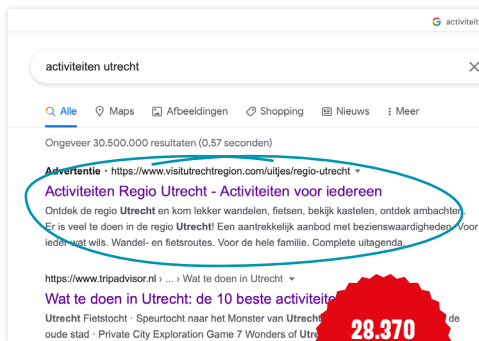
activiteit

activiteiten utrecht

Alle Maps Afbeeldingen Shopping Nieuws Meer

Ongeveer 30.500.000 resultaten (0,57 seconden)

Advertentie · https://www.visitutrechtregion.com/uitjes/regio-utrecht

Activiteiten Regio Utrecht - Activiteiten voor iedereen

Ontdek de regio Utrecht en kom lekker wandelen, fietsen, bekijk kastelen, ontdek ambachten. Er is veel te doen in de regio Utrecht! Een aantrekkelijk aanbod met bezienswaardigheden. Voor ieder wat wils. Wandel- en fietsroutes. Voor de hele familie. Complete uitagenda.

https://www.tripadvisor.nl › ... › Wat te doen in Utrecht

Wat te doen in Utrecht: de 10 beste activiteite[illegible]

Utrecht Fietstocht · Speurtocht naar het Monster van Utrecht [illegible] de oude stad · Private City Exploration Game 7 Wonders of Utrecht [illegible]

28.370